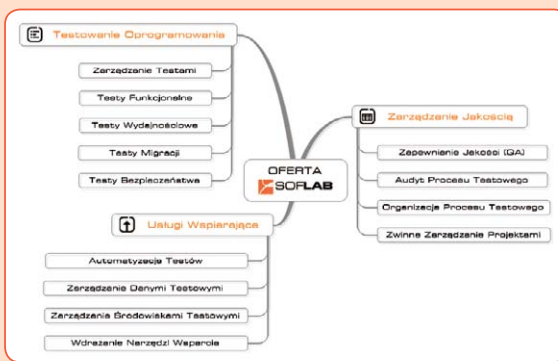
Testowanie Oprogramowania

Zarządzanie Testami

Testy Funkcjonalne

Testy Wydajnościowe

Testy Migracji

Testy Bezpieczeństwa

OFERTA

SOFLAB

Zarządzanie Jakością

Zapewnienie Jakości (QA)

Audyt Procesu Testowego

Organizacja Procesu Testowego

Zwinne Zarządzanie Projektami

Usługi Wspierające

Automatyzacja Testów

Zarządzanie Danymi Testowymi

Zarządzanie Środowiskami Testowymi

Wdrożenie Narzędzi Wsparcia